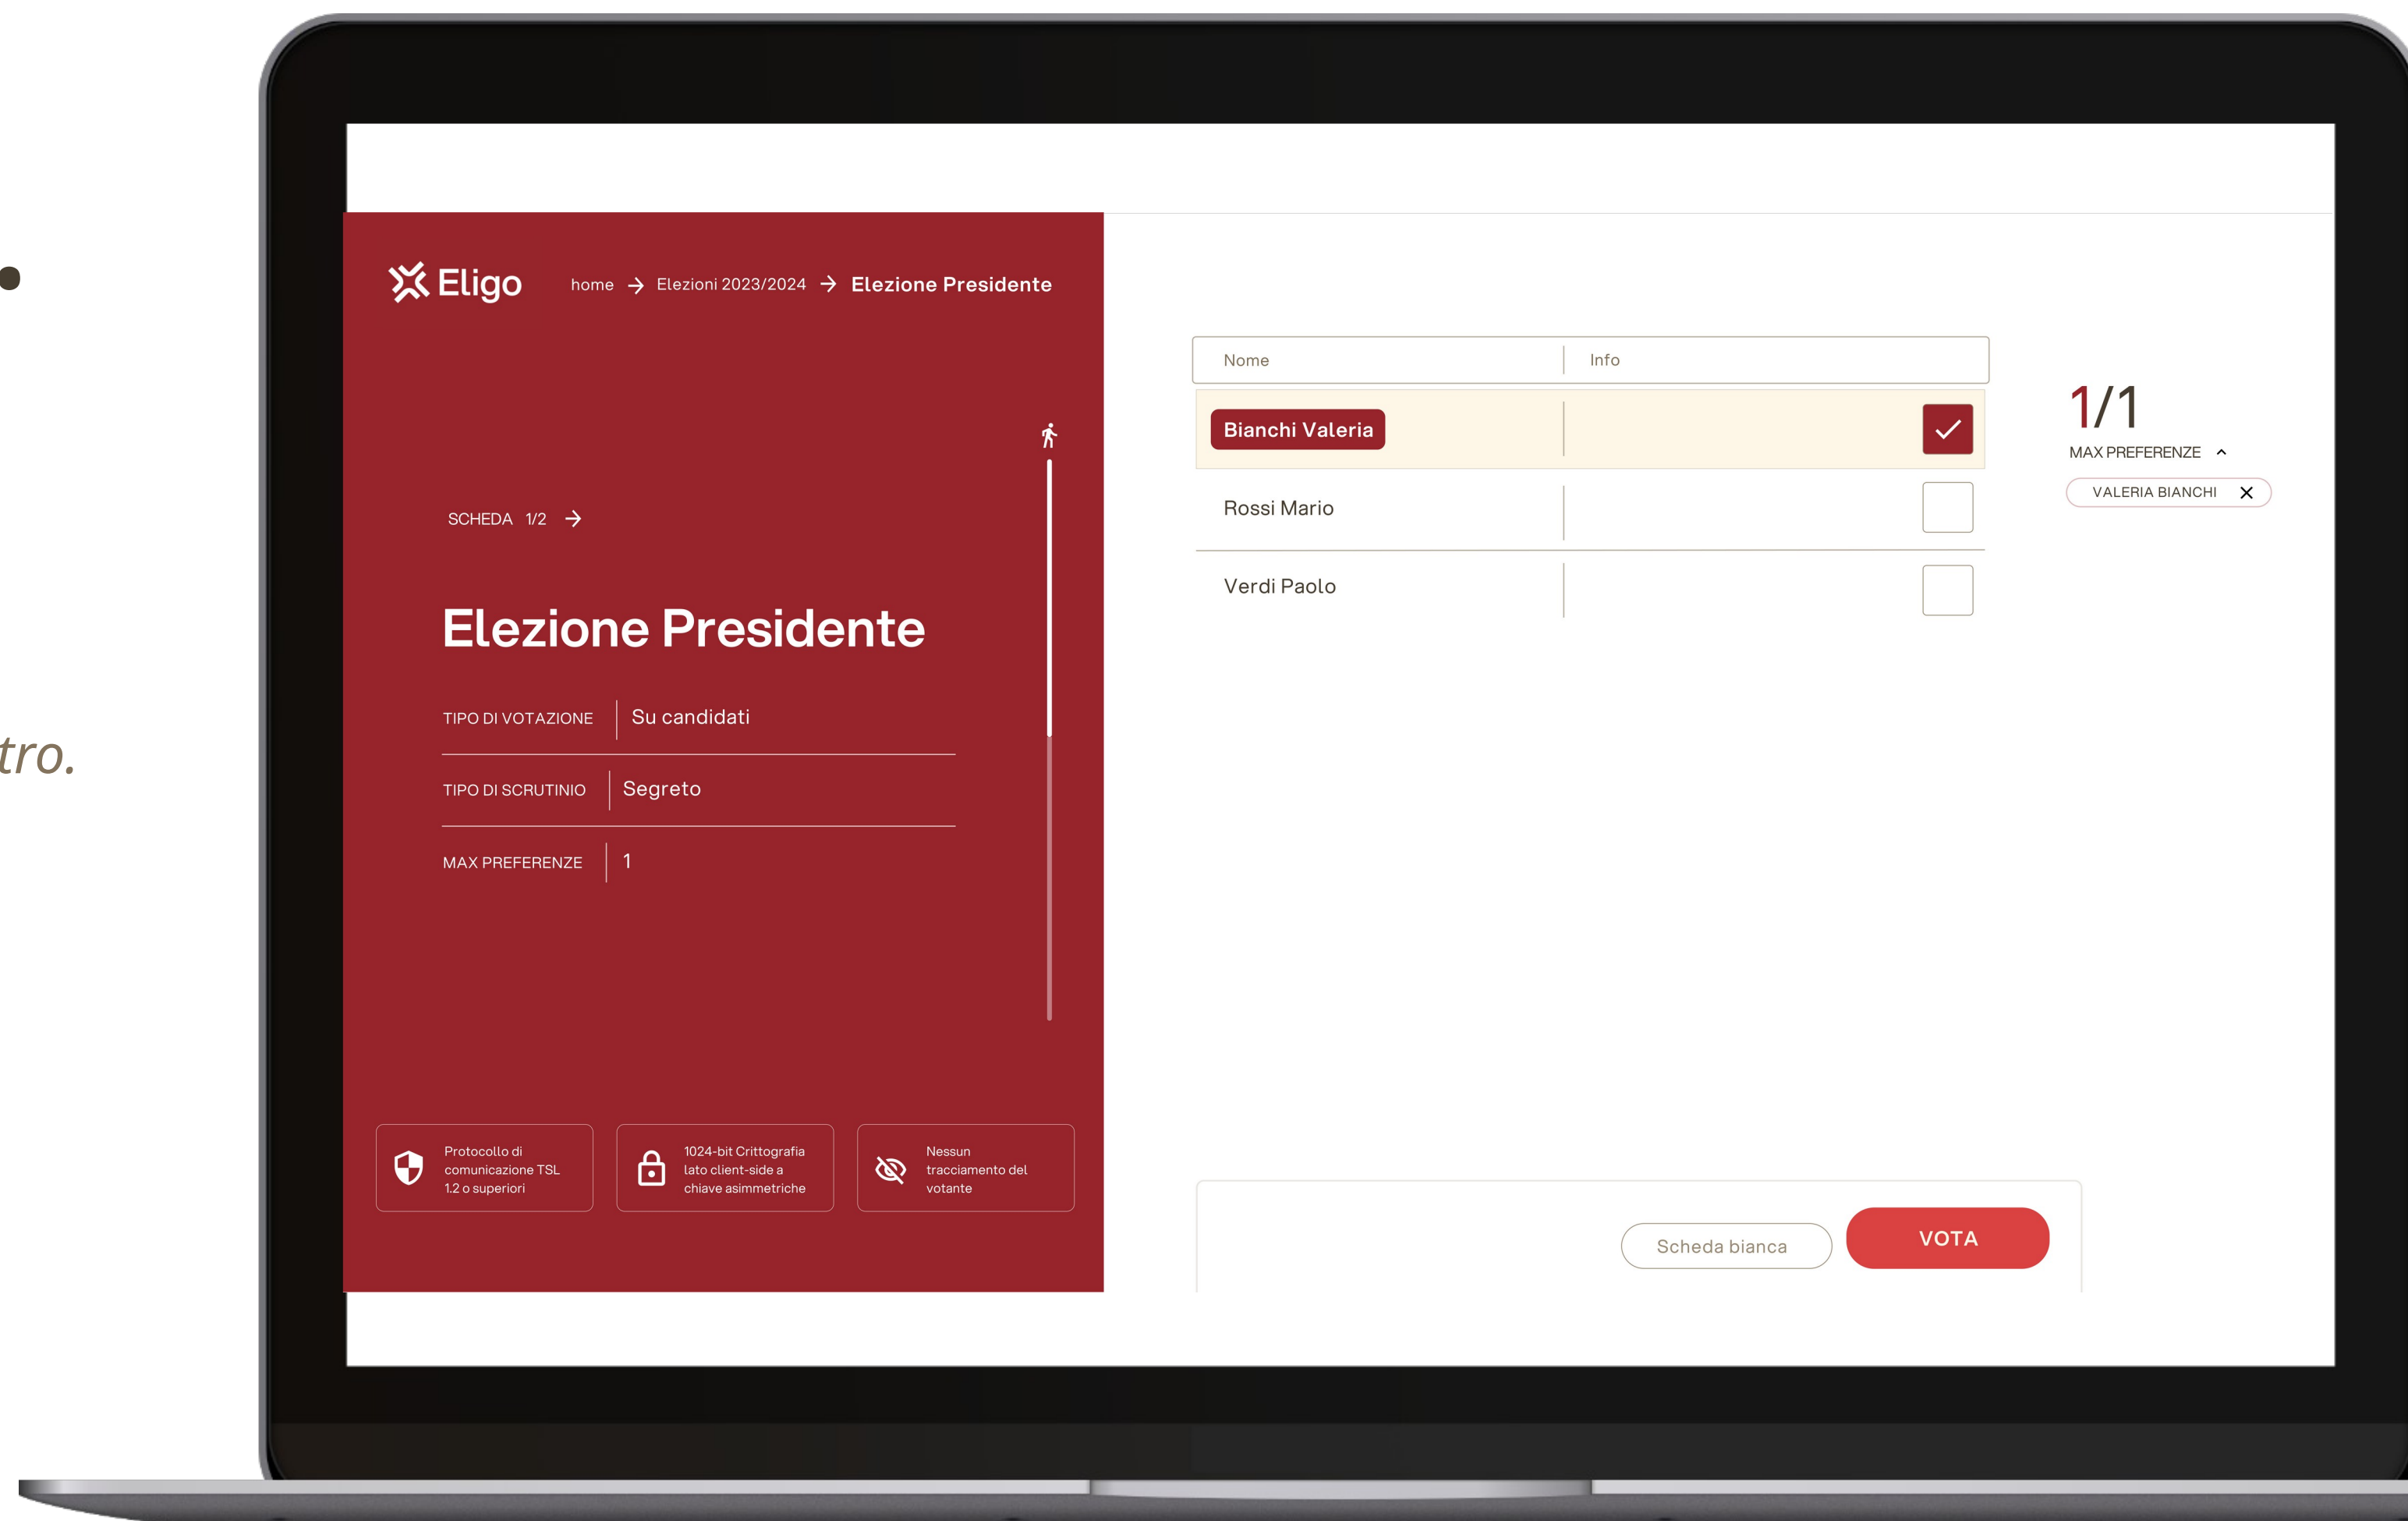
tro.

Eligo home → Elezioni 2023/2024 → Elezione Presidente

SCHEDA 1/2 →

Elezione Presidente

| TIPO DI VOTAZIONE | Su candidati |
|---|---|
| TIPO DI SCRUTINIO | Segreto |
| MAX PREFERENZE | 1 |

Protocollo di comunicazione TSL 1.2 o superiori

1024-bit Crittografia lato client-side a chiave asimmetriche

Nessun tracciamento del votante

| Nome | Info |
|---|---|
| Bianchi Valeria | |
| Rossi Mario | |
| Verdi Paolo | |

1/1
MAX PREFERENZE
VALERIA BIANCHI

Scheda bianca
VOTA